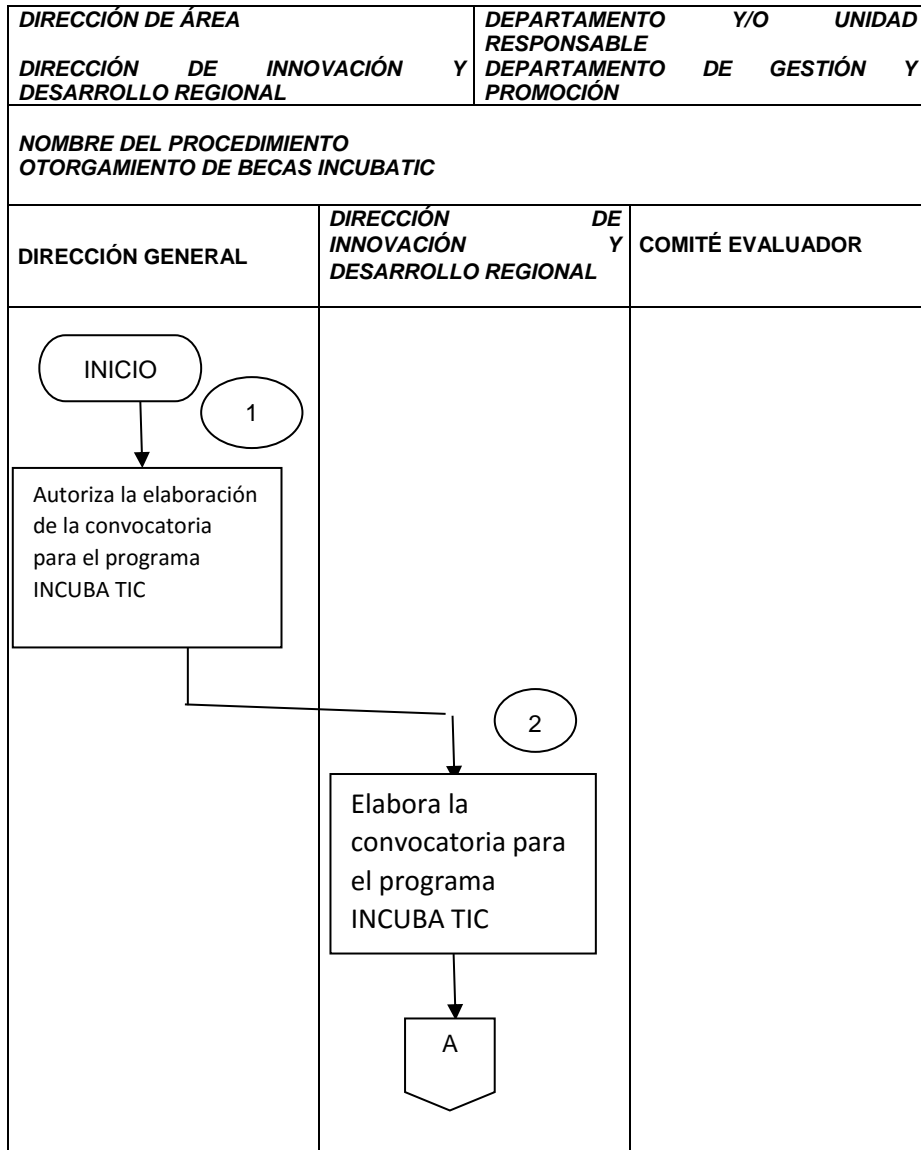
| DIRECCIÓN DE ÁREA<br><br>DIRECCIÓN DE INNOVACIÓN Y DESARROLLO REGIONAL | DEPARTAMENTO Y/O UNIDAD RESPONSABLE<br>DEPARTAMENTO DE GESTIÓN Y PROMOCIÓN |
|---|---|

NOMBRE DEL PROCEDIMIENTO
OTORGAMIENTO DE BECAS INCUBATIC

| DIRECCIÓN GENERAL | DIRECCIÓN DE INNOVACIÓN Y DESARROLLO REGIONAL | COMITÉ EVALUADOR |
|---|---|---|

INICIO

1

Autoriza la elaboración de la convocatoria para el programa INCUBA TIC

2

Elabora la convocatoria para el programa INCUBA TIC

A